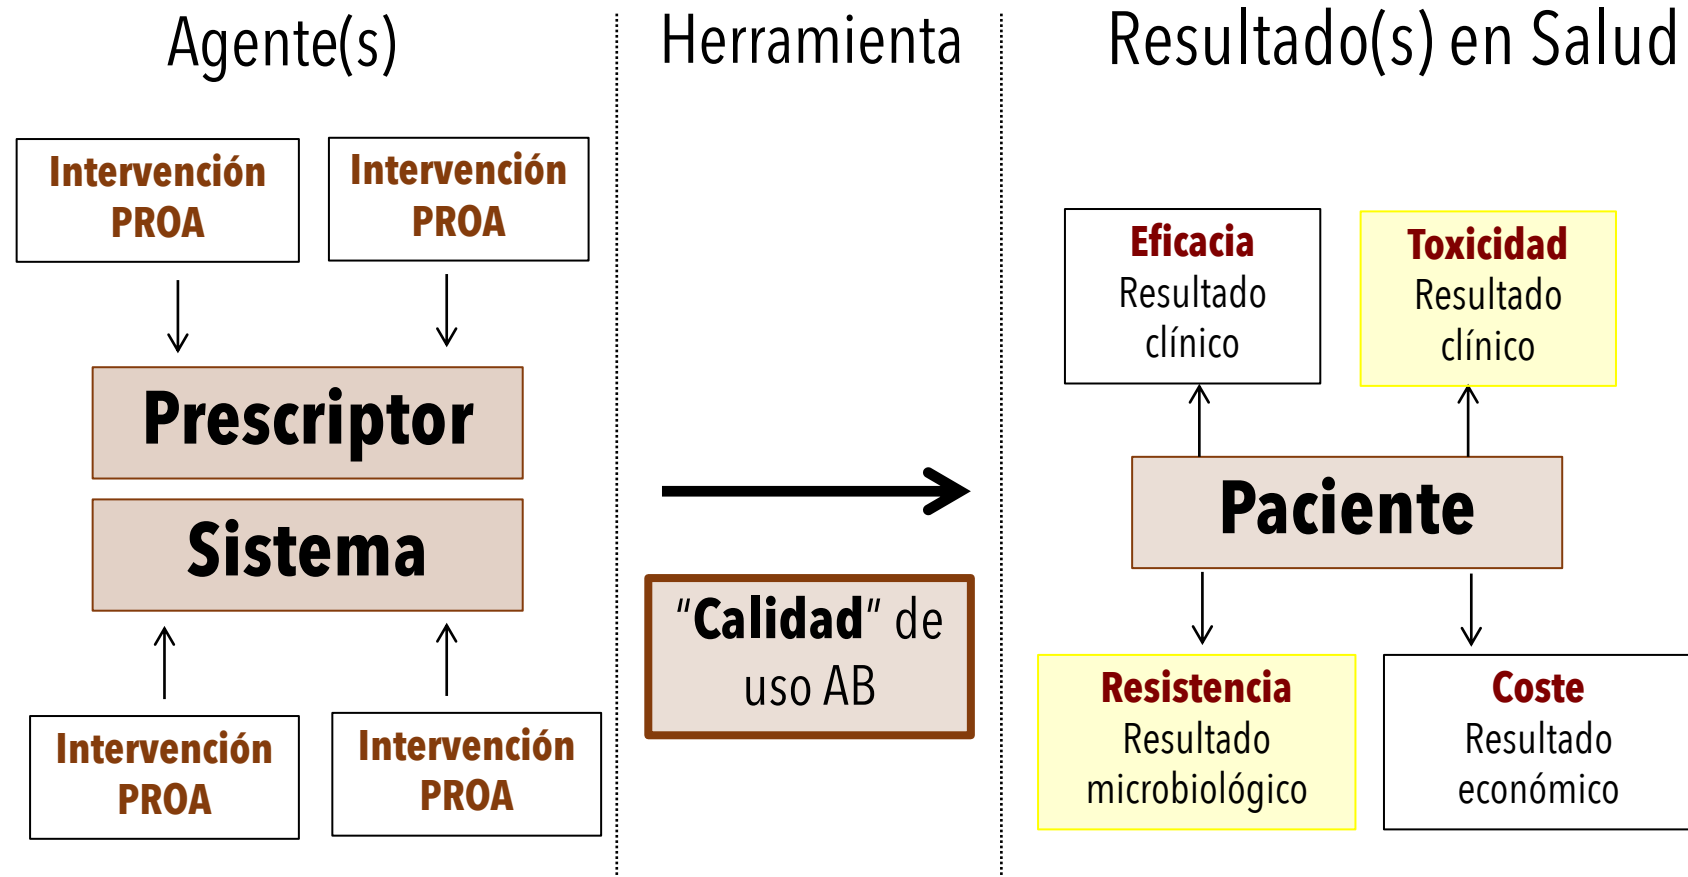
Agente(s)

Herramienta

Resultado(s) en Salud

Intervención PROA

Intervención PROA

Prescriptor

Sistema

Intervención PROA

Intervención PROA

"Calidad" de uso AB

Eficacia
Resultado clínico

Toxicidad
Resultado clínico

Paciente

Resistencia
Resultado microbiológico

Coste
Resultado económico